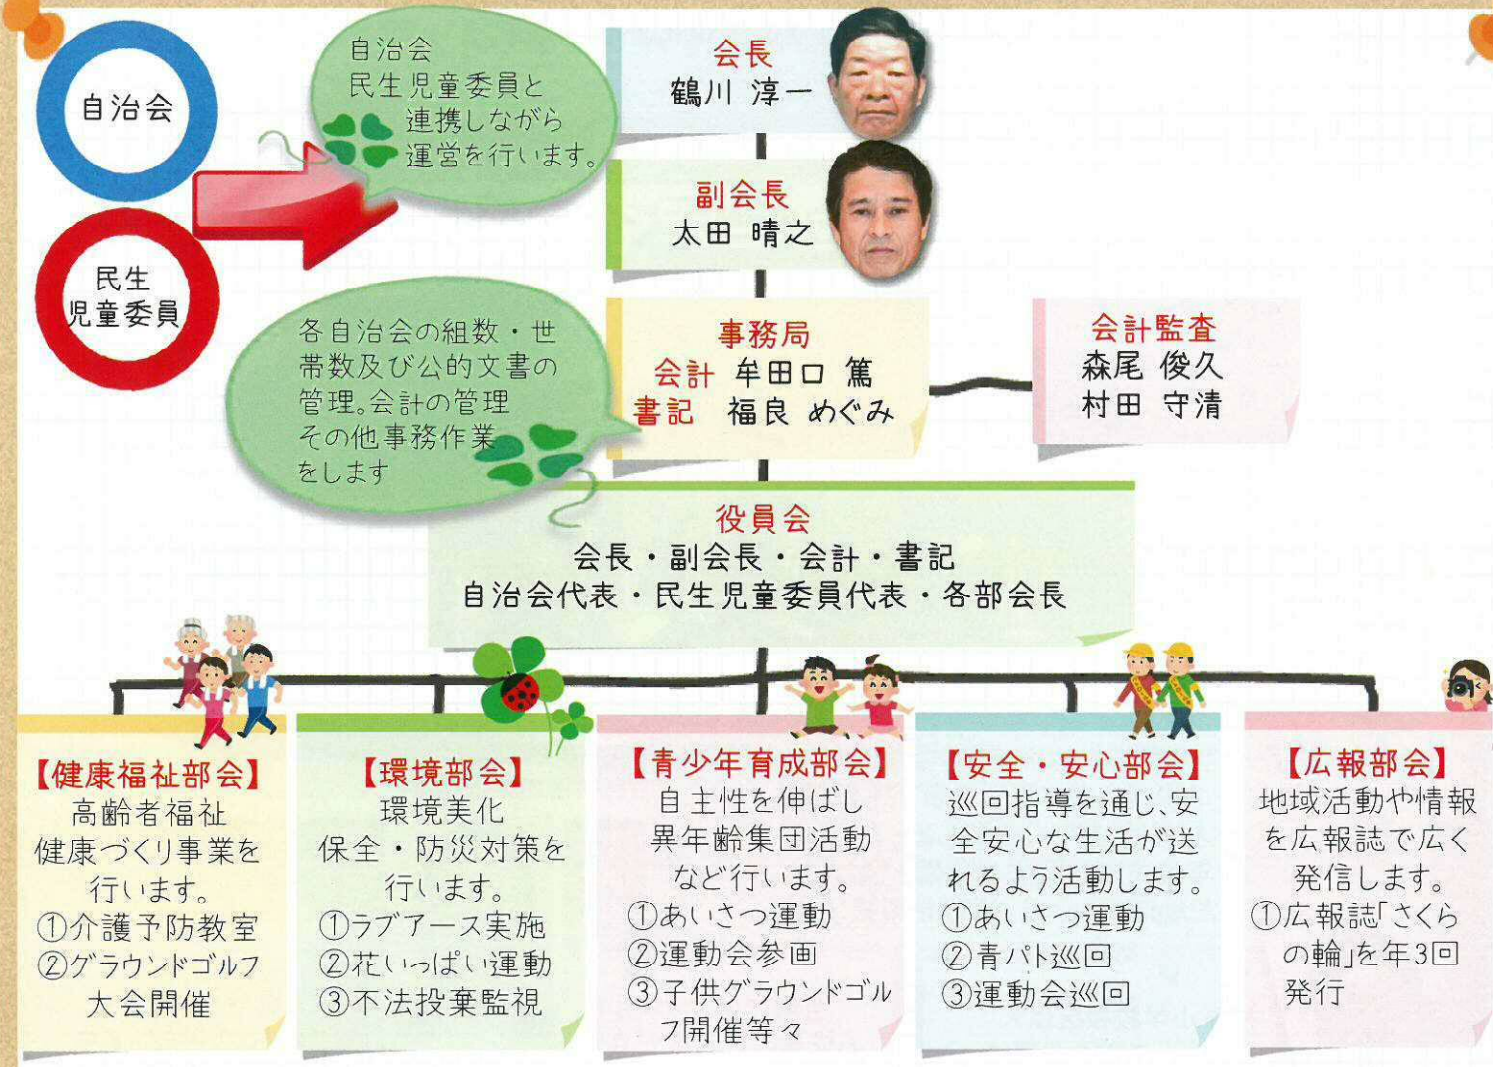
自治会

民生児童委員

自治会
民生児童委員と
連携しながら
運営を行います。

会長
鶴川 淳一

副会長
太田 晴之

各自治会の組数・世帯数及び公的文書の管理。会計の管理
その他事務作業
をします

事務局
会計 牟田口 篤
書記 福良 めぐみ

会計監査
森尾 俊久
村田 守清

役員会
会長・副会長・会計・書記
自治会代表・民生児童委員代表・各部会長

【健康福祉部会】
高齢者福祉
健康づくり事業を行います。
①介護予防教室
②グラウンドゴルフ大会開催

【環境部会】
環境美化
保全・防災対策を行います。
①ラブアース実施
②花いっぱい運動
③不法投棄監視

【青少年育成部会】
自主性を伸ばし
異年齢集団活動
など行います。
①あいさつ運動
②運動会参画
③子供グラウンドゴルフ開催等々

【安全・安心部会】
巡回指導を通じ、安全安心な生活が送れるよう活動します。
①あいさつ運動
②青パト巡回
③運動会巡回

【広報部会】
地域活動や情報を広報誌で広く発信します。
①広報誌「さくらの輪」を年3回発行